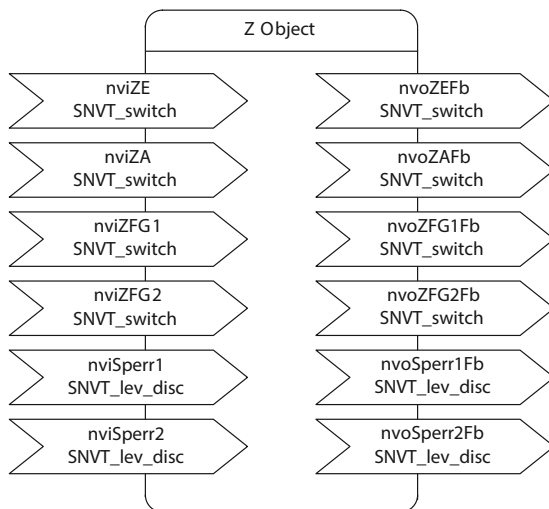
Z Object

nviZE
SNVT_switch

nviZA
SNVT_switch

nviZFG1
SNVT_switch

nviZFG2
SNVT_switch

nviSperr1
SNVT_lev_disc

nviSperr2
SNVT_lev_disc

nvoZEFb
SNVT_switch

nvoZAFb
SNVT_switch

nvoZFG1Fb
SNVT_switch

nvoZFG2Fb
SNVT_switch

nvoSperr1Fb
SNVT_lev_disc

nvoSperr2Fb
SNVT_lev_disc